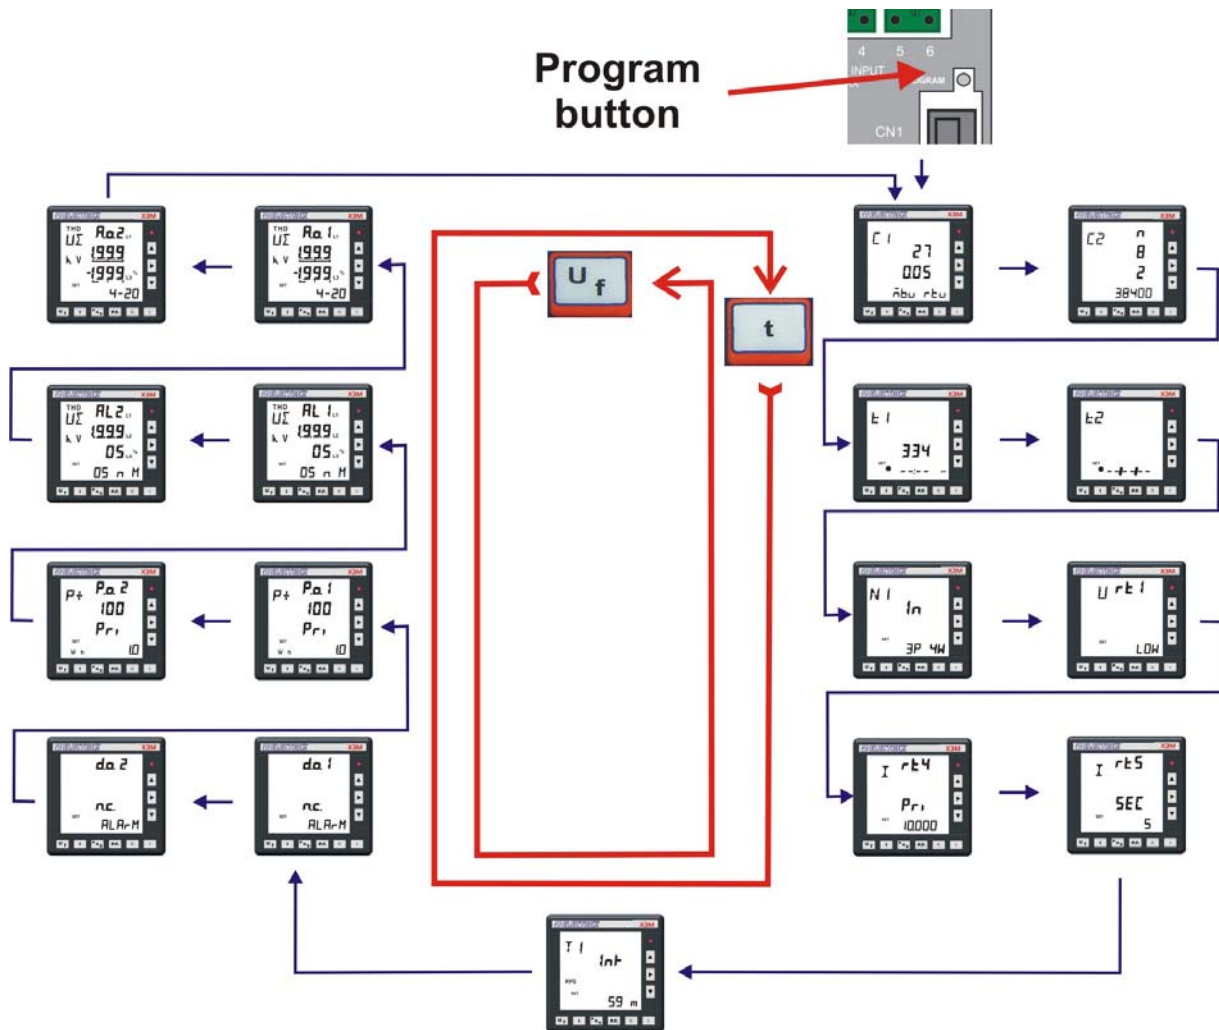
Program button

4 5 6
INPUT
PROGRAM
CN1

$U_f$

t

C1
27
005
ñbu rtu

C2
n
8
2
38400

t1
334
--:--

t2
•-+-+-

N1
In
3P 4W

U rt1
LOW

I rt4
Pri
10000

I rt5
SEC
5

T1
Int
AVG
59 m

THD
UΣ Ra2 L1
kV 1999
-1999 L3
4-20

THD
UΣ Ra1 L1
kV 1999
-1999 L3
4-20

THD
UΣ AL2 L1
kV 1999 L2
05 L3
05 n M

THD
UΣ AL1 L1
kV 1999 L2
05 L3
05 n M

P+ Pa2
100
Pri
Wh 10

P+ Pa1
100
Pri
Wh 10

do2
nc
ALArM

do1
nc
ALArM